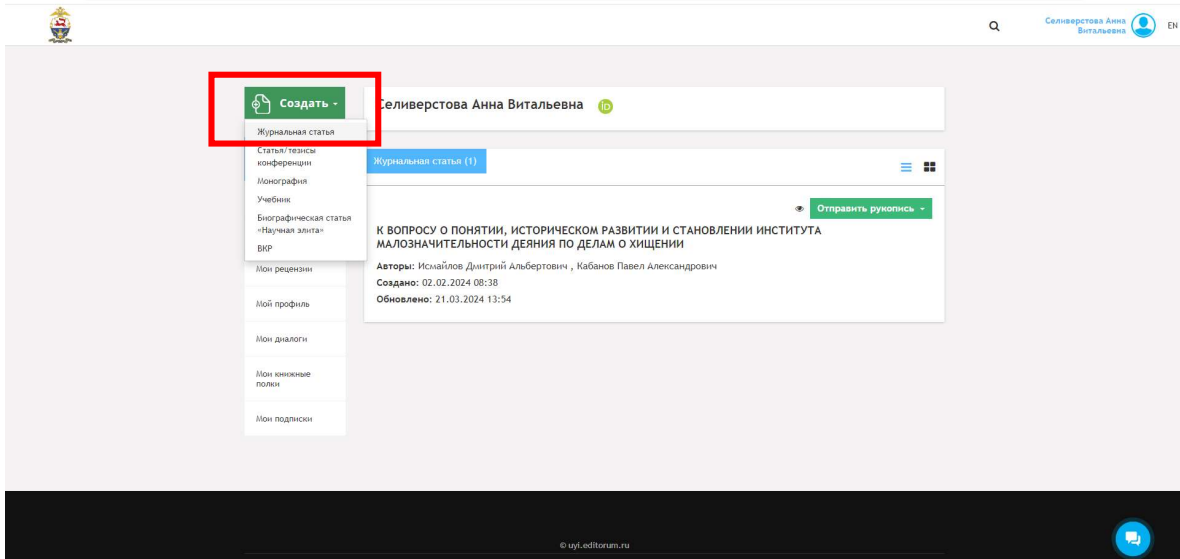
Селиверстова Анна Витальевна EN

Создать

Журнальная статья

Статья/тезисы конференции

Монография

Учебник

Биографическая статья «Научная элита»

ВКР

Мои рецензии

Мой профиль

Мои диалоги

Мои книжные полки

Мои подписки

Селиверстова Анна Витальевна

Журнальная статья (1)

Отправить рукопись

К ВОПРОСУ О ПОНЯТИИ, ИСТОРИЧЕСКОМ РАЗВИТИИ И СТАНОВЛЕНИИ ИНСТИТУТА МАЛОЗНАЧИТЕЛЬНОСТИ ДЕЯНИЯ ПО ДЕЛАМ О ХИЩЕНИИ

Авторы: Исмайлов Дмитрий Альбертович , Кабанов Павел Александрович

Создано: 02.02.2024 08:38

Обновлено: 21.03.2024 13:54

© uyi.editorum.ru